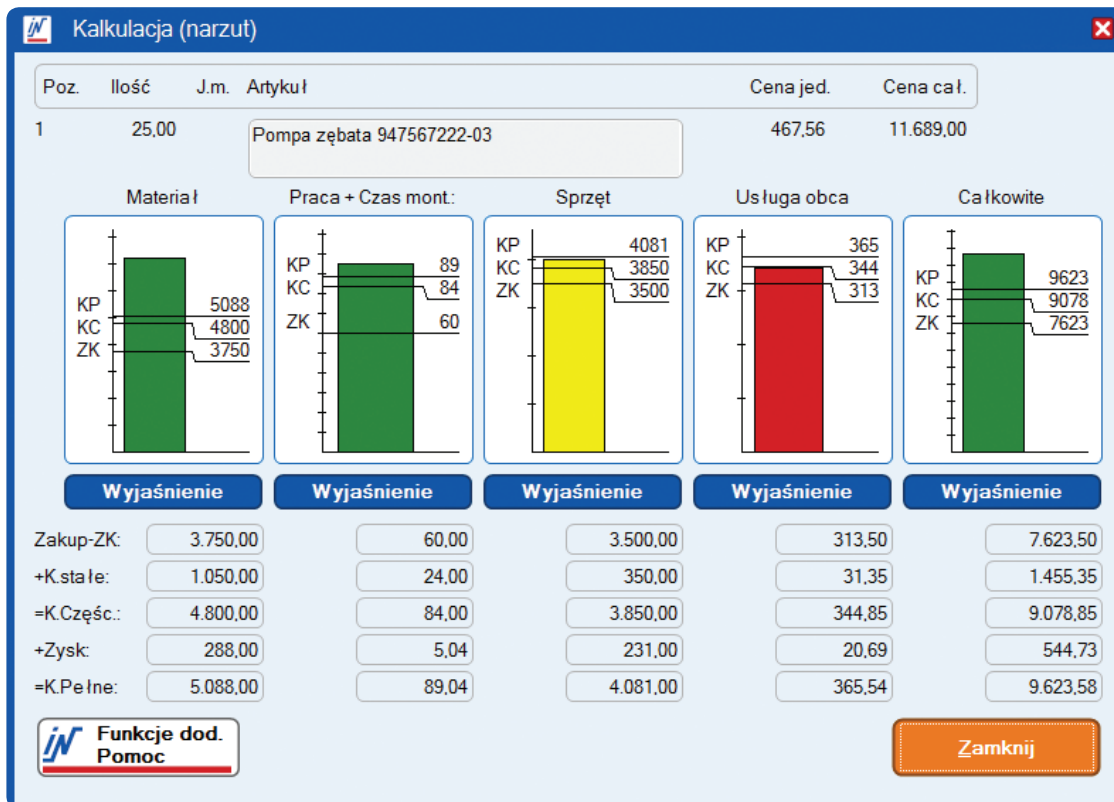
Kalkulacja (narzut)

| Poz. | Ilość | J.m. | Artykuł | Cena jed. | Cena cał. |
|---|---|---|---|---|---|
| 1 | 25,00 | | Pompa zębata 947567222-03 | 467,56 | 11.689,00 |

Materiał
KP 5088
KC 4800
ZK 3750

Praca + Czas mont.:
KP 89
KC 84
ZK 60

Sprzęt
KP 4081
KC 3850
ZK 3500

Usługa obca
KP 365
KC 344
ZK 313

Całkowite
KP 9623
KC 9078
ZK 7623

Wyjaśnienie Wyjaśnienie Wyjaśnienie Wyjaśnienie Wyjaśnienie

| | Materiał | Praca + Czas mont. | Sprzęt | Usługa obca | Całkowite |
|---|---|---|---|---|---|
| Zakup-ZK: | 3.750,00 | 60,00 | 3.500,00 | 313,50 | 7.623,50 |
| +K.stałe: | 1.050,00 | 24,00 | 350,00 | 31,35 | 1.455,35 |
| =K.Częśc.: | 4.800,00 | 84,00 | 3.850,00 | 344,85 | 9.078,85 |
| +Zysk: | 288,00 | 5,04 | 231,00 | 20,69 | 544,73 |
| =K.Pełne: | 5.088,00 | 89,04 | 4.081,00 | 365,54 | 9.623,58 |

Funkcje dod.
Pomoc

Zamknij